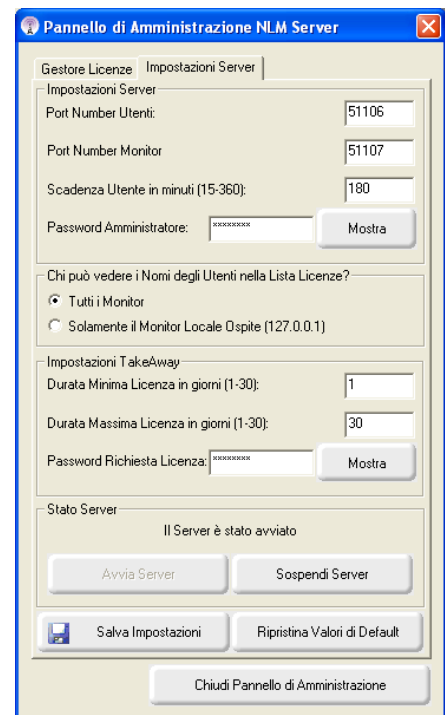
Pannello di Amministrazione NLM Server

Gestore Licenze | Impostazioni Server

Impostazioni Server

Port Number Utenti: 51106

Port Number Monitor 51107

Scadenza Utente in minuti (15-360): 180

Password Amministratore: ******** Mostra

Chi può vedere i Nomi degli Utenti nella Lista Licenze?

Tutti i Monitor

Solamente il Monitor Locale Ospite (127.0.0.1)

Impostazioni TakeAway

Durata Minima Licenza in giorni (1-30): 1

Durata Massima Licenza in giorni (1-30): 30

Password Richiesta Licenza: ******** Mostra

Stato Server

Il Server è stato avviato

Avvia Server Sospendi Server

Salva Impostazioni Ripristina Valori di Default

Chiudi Pannello di Amministrazione